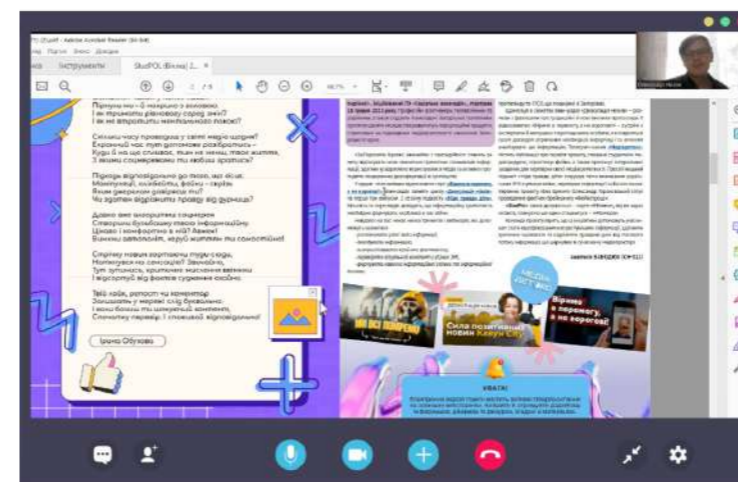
Інструменти StudPOL (Вісник) 1...

Пригнічені – й нещирого й холодного
І як тримати рівновагу серед змін?
І як не втратити неповторності своєї?

Скільки часу проводиш у світі медіа щодня?
Скільки ж тут можна розібратись –
Куди б ми не ступили, там не мине, твоє життя,
З якими соцмережами ти любиш зростись?

Подумай відповідально до того, що й кому
Мамочко ще, скажіть, фейки – хейт
Як це зрозуміти?
Чи здатен відрізнити правду від фейку?

Давно вже вихопилися соцмережі
Створили буквально тебе інформацією
Цікаво і комфортно в ній? Авжеж!
Вимкни телефон, і життя ти самостійне!

Стрічку новин гортаємо тут і скрізь
Налаштуйся на сенсацію! Звичайно,
Тут зупинись, критичне мислення ввімкни
І відокрем від фактів судження оскільки.

Твій клік, репост чи коментар
Залишить у мережі слід буквально.
І вона більша ніж широкий контент,
Спочатку перевір, і стаєш відповідальним!

Ірина Обухова

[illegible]

МЕДІАГРАМОТНІСТЬ

Сила позитивних новин

Вірність перемозі, ти на дорозі!

УВАГА!

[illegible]